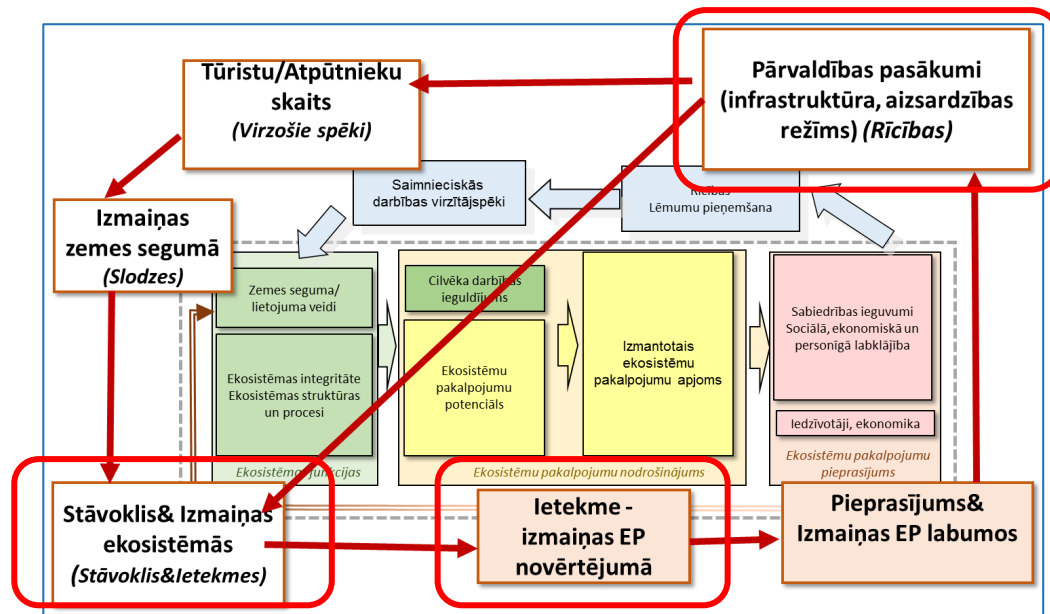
Tūristu/Atpūtnieku skaits
(Virzošie spēki)

Pārvaldības pasākumi (infrastruktūra, aizsardzības režīms) (Rīcības)

Saimnieciskās darbības virzītājspēki

Rīcības
Lēmumu pieņemšana

Izmaiņas zemes segumā
(Slodzes)

Zemes seguma/ lietojuma veidi

Ekosistēmas integritāte
Ekosistēmas struktūras un procesi

Ekosistēmas funkcijas

Cilvēka darbības ieguldījums

Ekosistēmu pakalpojumu potenciāls

Izmantotais ekosistēmu pakalpojumu apjoms

Ekosistēmu pakalpojumu nodrošinājums

Sabiedrības ieguvumi
Sociālā, ekonomiskā un personīgā labklājība

Iedzīvotāji, ekonomika

Ekosistēmu pakalpojumu pieprasījums

Stāvoklis& Izmaiņas ekosistēmās
(Stāvoklis&Ietekmes)

Ietekme - izmaiņas EP novērtējumā

Pieprasījums& Izmaiņas EP labumos